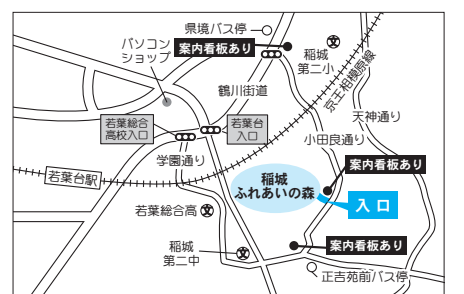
県境バス停
パソコンショップ
案内看板あり
稲城第二小
京王相模原線
鶴川街道
天神通り
若葉総合高校入口
若葉台入口
小田良通り
学園通り
若葉台駅
稲城ふれあいの森
案内看板あり
入口
若葉総合高
稲城第二中
案内看板あり
正吉苑前バス停